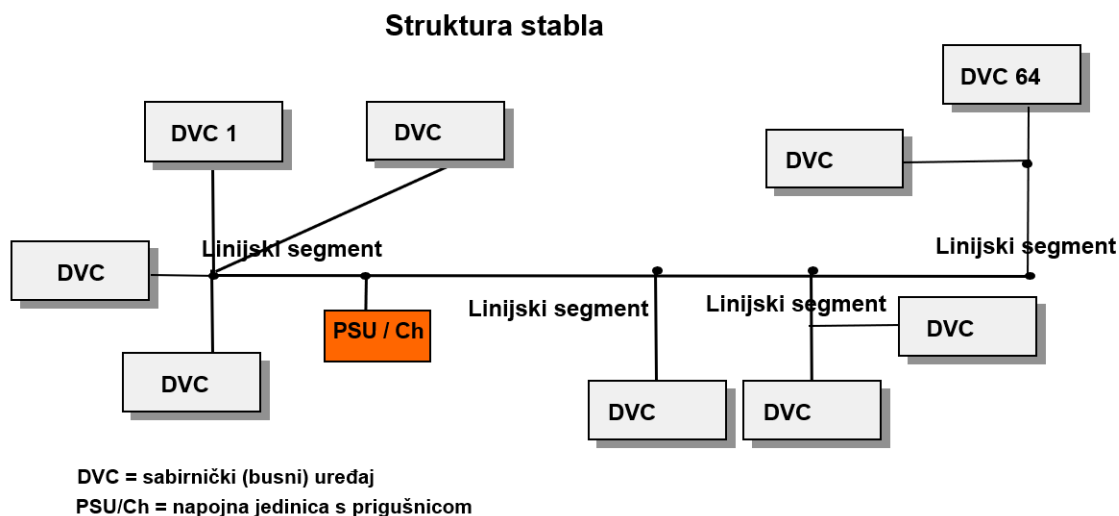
Struktura stabla

DVC 64

DVC 1

DVC

DVC

DVC

Linijski segment

Linijski segment

PSU / Ch

Linijski segment

Linijski segment

DVC

DVC

DVC

DVC

DVC = sabirnički (busni) uređaj
PSU/Ch = napojna jedinica s prigušnicom